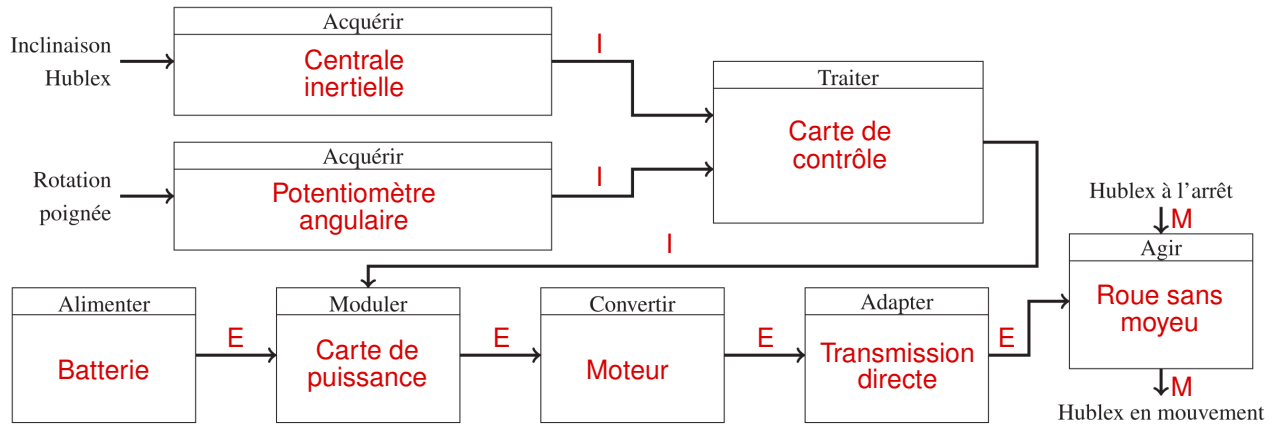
Inclinaison Hublex

Acquérir
Centrale inertielle

I

Rotation poignée

Acquérir
Potentiomètre angulaire

I

Traiter
Carte de contrôle

Hublex à l'arrêt
M

I

Agir
Roue sans moyeu

M
Hublex en mouvement

Alimenter
Batterie

E

Moduler
Carte de puissance

E

Convertir
Moteur

E

Adapter
Transmission directe

E